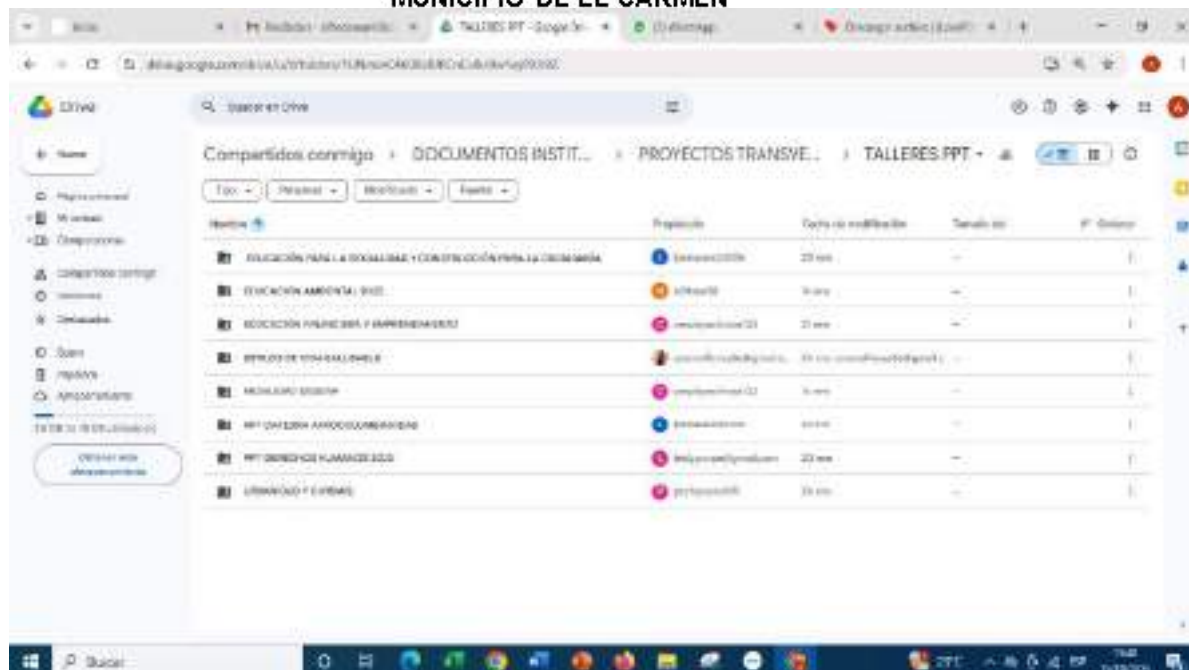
MUNICIPIO DE EL CARMEN

TALLERES PPT - Google Dr...

Drive

Buscar en Drive

Nuevo

Página principal

Mi unidad

Computadoras

Compartidos conmigo

Recientes

Destacados

Spam

Papelera

Almacenamiento

Obtener más almacenamiento

Compartidos conmigo > DOCUMENTOS INSTIT... > PROYECTOS TRANSVE... > TALLERES PPT

Tipo | Personas | Modificado | Fuente

| Nombre | Propietario | Fecha de modificación | Tamaño de |
|---|---|---|---|
| EDUCACIÓN PARA LA SEXUALIDAD Y CONSTRUCCIÓN PARA LA CIUDADANÍA | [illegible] | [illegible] | — |
| EDUCACIÓN AMBIENTAL 2023 | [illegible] | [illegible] | — |
| EDUCACIÓN FINANCIERA Y EMPRENDIMIENTO | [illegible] | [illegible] | — |
| ESTILOS DE VIDA SALUDABLE | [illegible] | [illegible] | — |
| MOVILIDAD SEGURA | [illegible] | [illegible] | — |
| PPT CATEDRA AFROCOLOMBIANIDAD | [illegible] | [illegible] | — |
| PPT DERECHOS HUMANOS 2023 | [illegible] | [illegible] | — |
| URBANIDAD Y CIVISMO | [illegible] | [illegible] | — |

Buscar